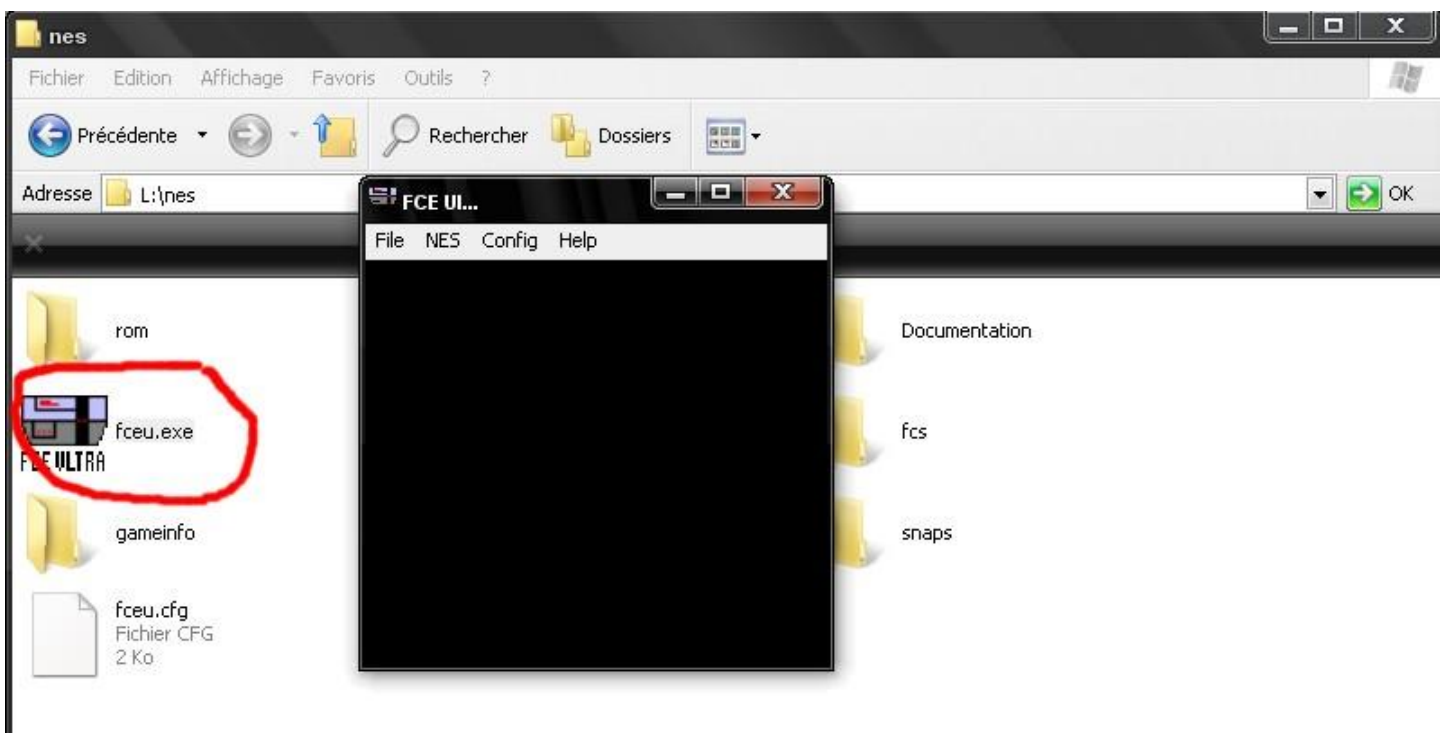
nes

Fichier Edition Affichage Favoris Outils ?

Précédente Rechercher Dossiers

Adresse L:\nes

OK

FCE Ul...

File NES Config Help

rom

fceu.exe

FCE ULTRA

gameinfo

fceu.cfg
Fichier CFG
2 Ko

Documentation

fcs

snaps